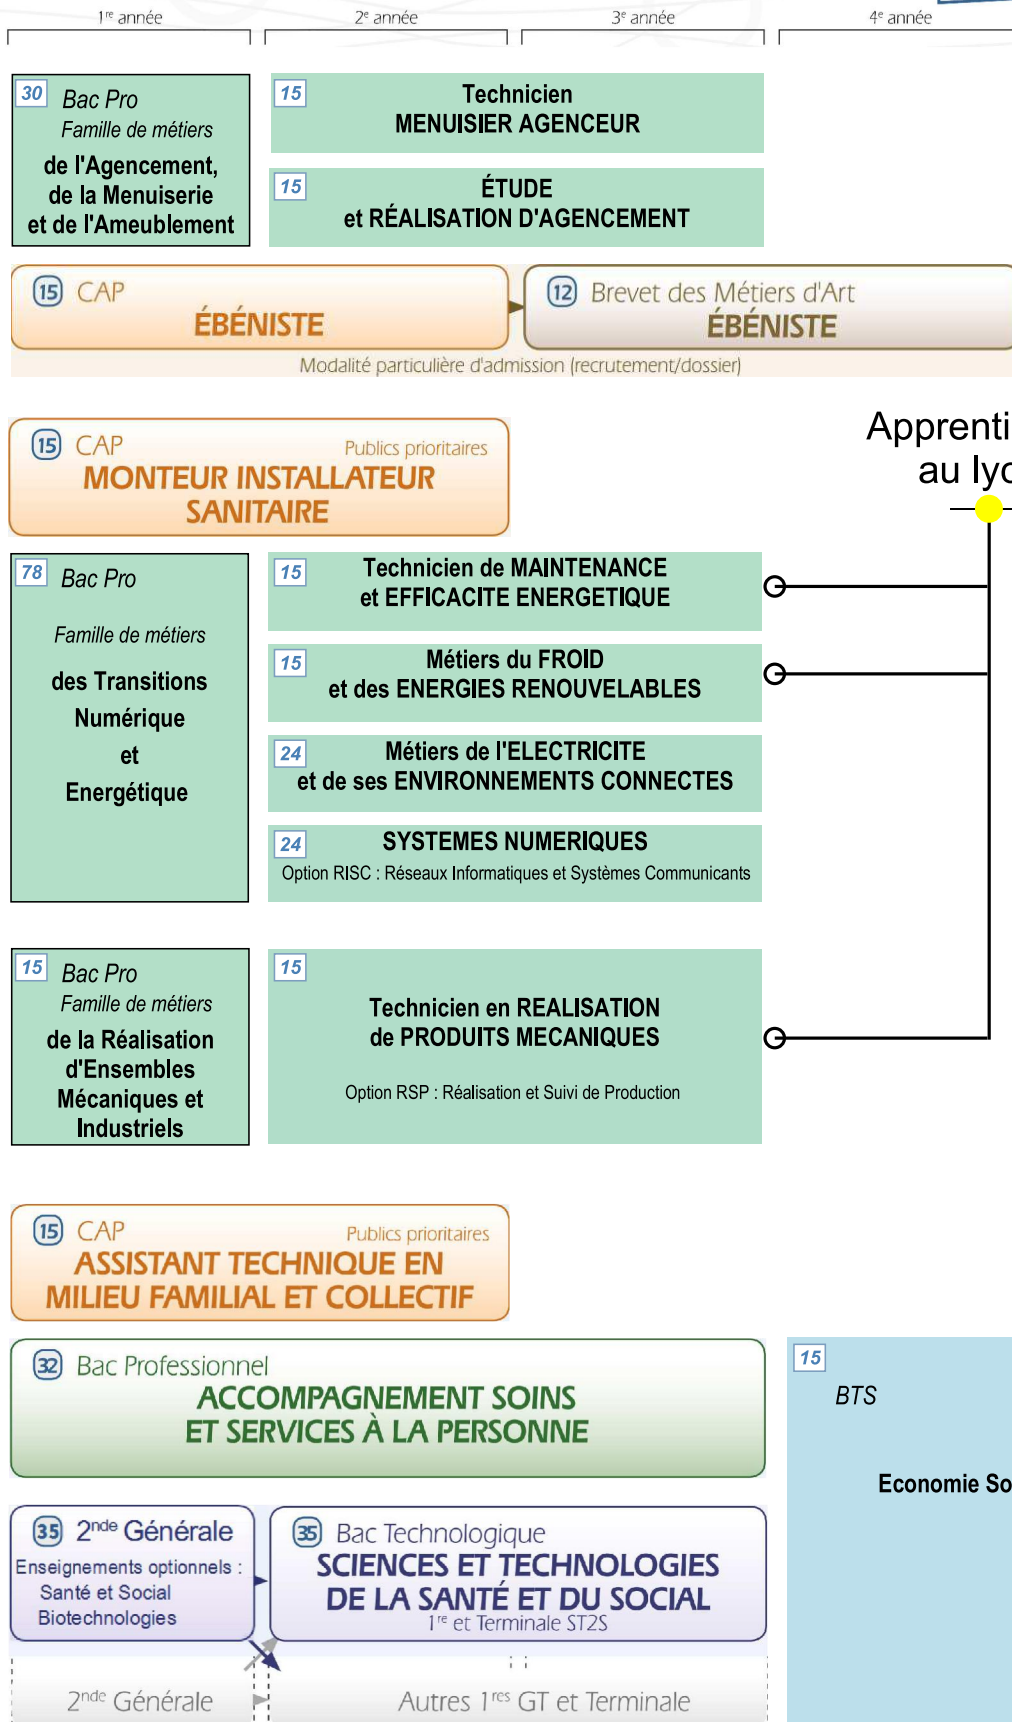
$1^{re}$ année
$2^{e}$ année
$3^{e}$ année
$4^{e}$ année

30 Bac Pro
Famille de métiers
de l'Agencement, de la Menuiserie et de l'Ameublement

15 Technicien MENUISIER AGENCEUR

15 ÉTUDE et RÉALISATION D'AGENCEMENT

15 CAP
ÉBÉNISTE

12 Brevet des Métiers d'Art
ÉBÉNISTE

Modalité particulière d'admission (recrutement/dossier)

15 CAP Publics prioritaires
MONTEUR INSTALLATEUR SANITAIRE

Apprenti
au lyc

78 Bac Pro
Famille de métiers
des Transitions Numérique et Energétique

15 Technicien de MAINTENANCE et EFFICACITE ENERGETIQUE

15 Métiers du FROID et des ENERGIES RENOUVELABLES

24 Métiers de l'ELECTRICITE et de ses ENVIRONNEMENTS CONNECTES

24 SYSTEMES NUMERIQUES
Option RISC : Réseaux Informatiques et Systèmes Communicants

15 Bac Pro
Famille de métiers
de la Réalisation d'Ensembles Mécaniques et Industriels

15 Technicien en REALISATION de PRODUITS MECANIQUES
Option RSP : Réalisation et Suivi de Production

15 CAP Publics prioritaires
ASSISTANT TECHNIQUE EN MILIEU FAMILIAL ET COLLECTIF

32 Bac Professionnel
ACCOMPAGNEMENT SOINS ET SERVICES À LA PERSONNE

15 BTS
Economie So

35 $2^{nde}$ Générale
Enseignements optionnels :
Santé et Social
Biotechnologies

35 Bac Technologique
SCIENCES ET TECHNOLOGIES DE LA SANTÉ ET DU SOCIAL
$1^{re}$ et Terminale ST2S

$2^{nde}$ Générale

Autres $1^{res}$ GT et Terminale